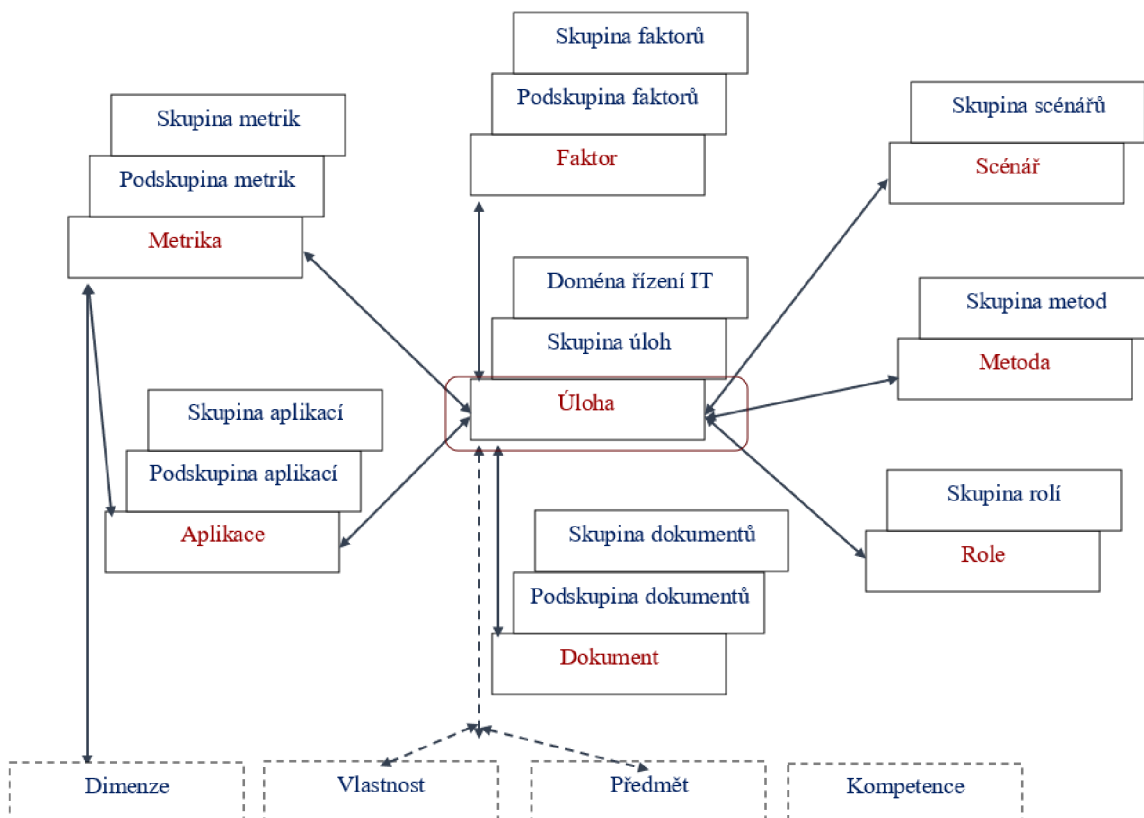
Skupina faktorů
Podskupina faktorů
Faktor

Skupina metrik
Podskupina metrik
Metrika

Skupina scénářů
Scénář

Doména řízení IT
Skupina úloh
Úloha

Skupina metod
Metoda

Skupina aplikací
Podskupina aplikací
Aplikace

Skupina rolí
Role

Skupina dokumentů
Podskupina dokumentů
Dokument

Dimenze
Vlastnost
Předmět
Kompetence